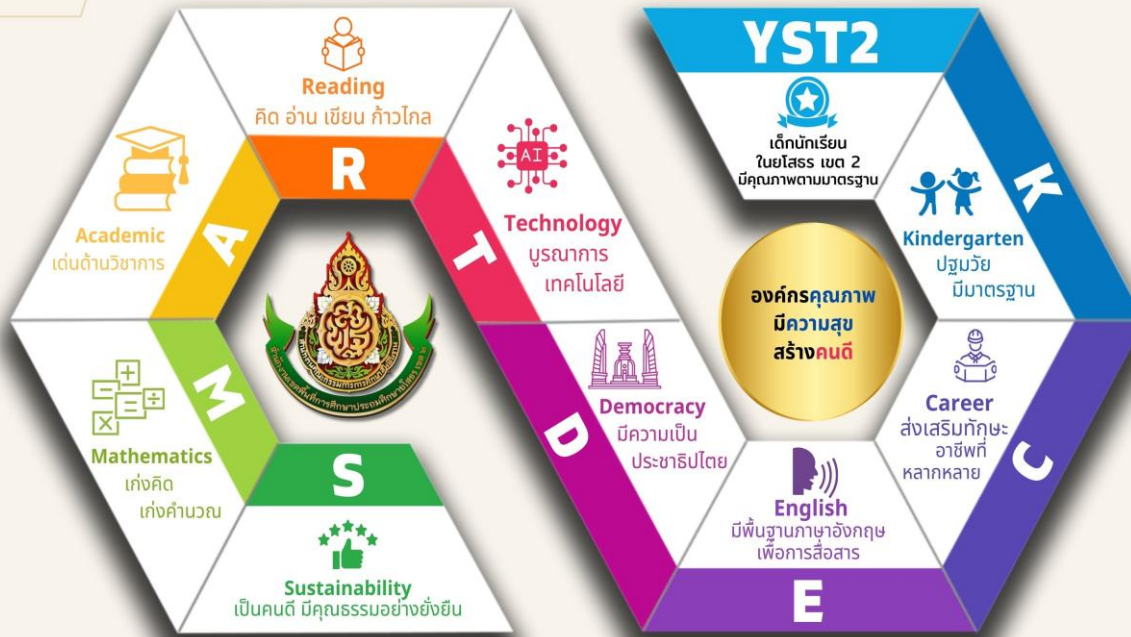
Reading
คิด อ่าน เขียน ก้าวไกล

R

Academic
เด่นด้านวิชาการ

A

AI

Technology
บูรณาการ
เทคโนโลยี

T

M

Mathematics
เก่งคิด
เก่งคำนวณ

S

Sustainability
เป็นคนดี มีคุณธรรมอย่างยั่งยืน

Democracy
มีความเป็น
ประชาธิปไตย

D

YST2

เด็กนักเรียน
ในยโสธร เขต 2
มีคุณภาพตามมาตรฐาน

K

Kindergarten
ปฐมวัย
มีมาตรฐาน

องค์กรคุณภาพ
มีความสุข
สร้างคนดี

Career
ส่งเสริมทักษะ
อาชีพที่
หลากหลาย

C

English
มีพื้นฐานภาษาอังกฤษ
เพื่อการสื่อสาร

E